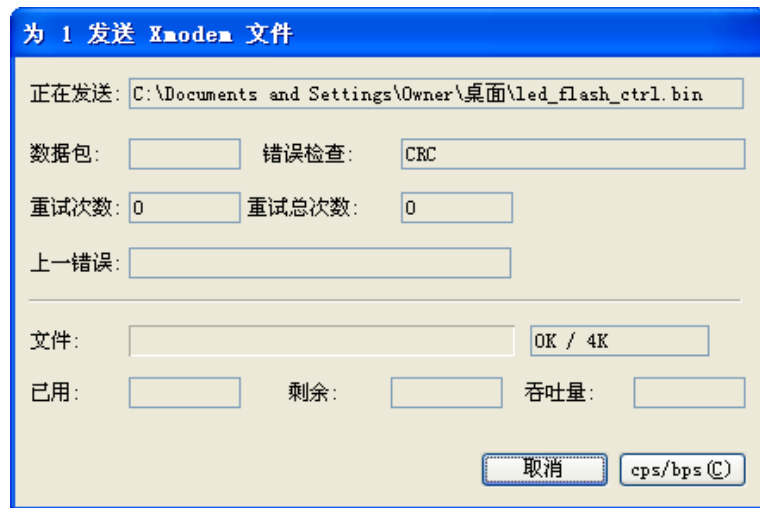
为 1 发送 Xmodem 文件

正在发送: C:\Documents and Settings\Owner\桌面\led_flash_ctrl.bin

数据包:

错误检查: CRC

重试次数: 0

重试总次数: 0

上一错误:

文件:

0K / 4K

已用:

剩余:

吞吐量:

取消

cps/bps (C)